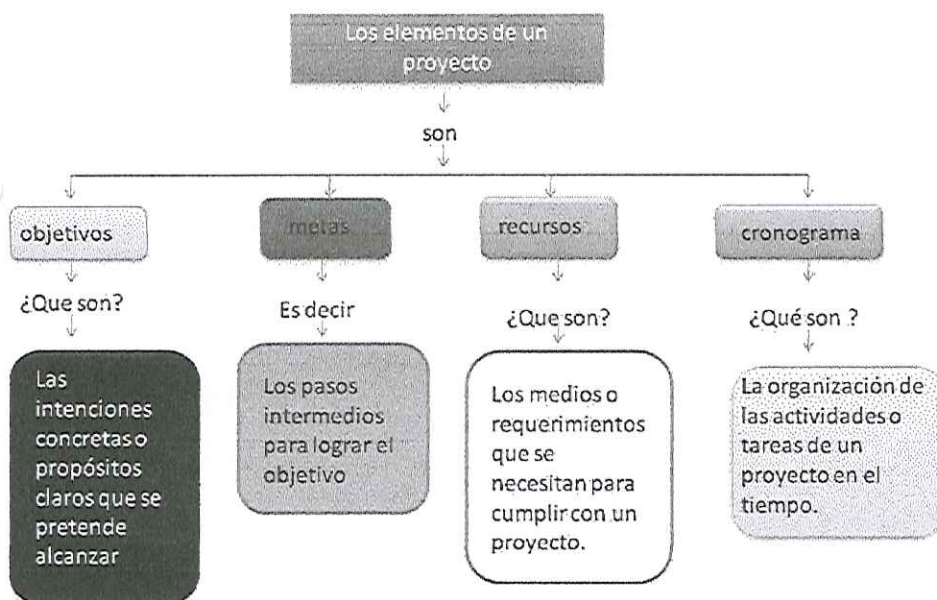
Los elementos de un proyecto

son

objetivos

¿Que son?

Las intenciones concretas o propósitos claros que se pretende alcanzar

metas

Es decir

Los pasos intermedios para lograr el objetivo

recursos

¿Que son?

Los medios o requerimientos que se necesitan para cumplir con un proyecto.

cronograma

¿Qué son ?

La organización de las actividades o tareas de un proyecto en el tiempo.